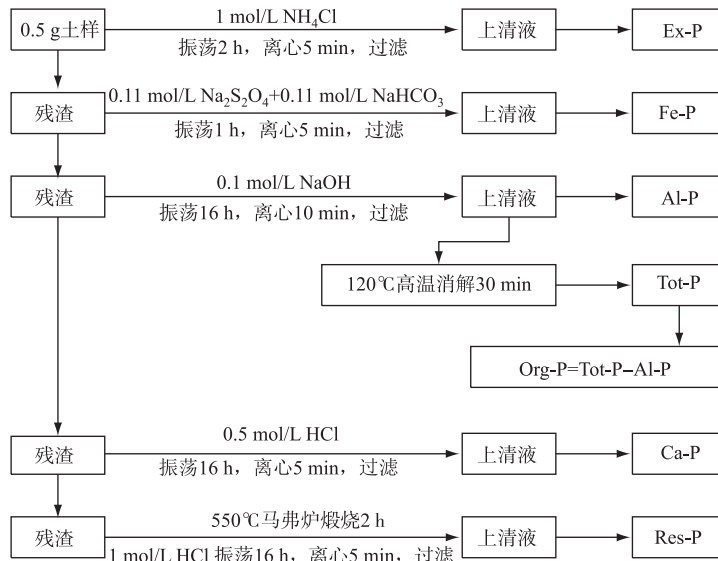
0.5 g土样

1 mol/L $NH_4Cl$

振荡2 h，离心5 min，过滤

上清液

Ex-P

残渣

0.11 mol/L $Na_2S_2O_4$+0.11 mol/L $NaHCO_3$

振荡1 h，离心5 min，过滤

上清液

Fe-P

残渣

0.1 mol/L NaOH

振荡16 h，离心10 min，过滤

上清液

Al-P

120℃高温消解30 min

Tot-P

Org-P=Tot-P−Al-P

残渣

0.5 mol/L HCl

振荡16 h，离心5 min，过滤

上清液

Ca-P

残渣

550℃马弗炉煅烧2 h

1 mol/L HCl 振荡16 h，离心5 min，过滤

上清液

Res-P